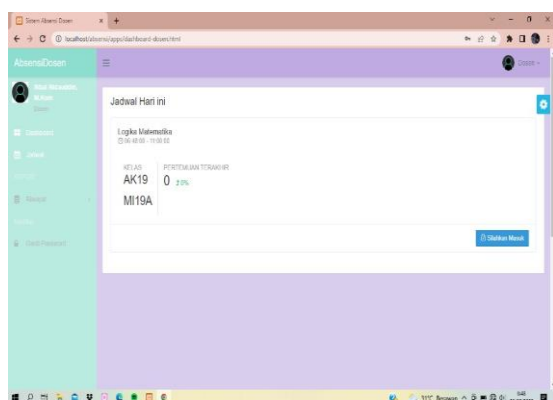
Sistem Absensi Dosen

localhost/absensi/app/dashboard-dosen.html

AbsensiDosen

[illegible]

Dosen

Dashboard

Jadwal

Mengajar

Ganti Password

Dosen

Jadwal Hari ini

Logika Matematika

08:00:00 - 11:00:00

KELAS

AK19

MI19A

PERTEMUAN TERAKHIR

0

0%

Silahkan Masuk

31°C Berawan